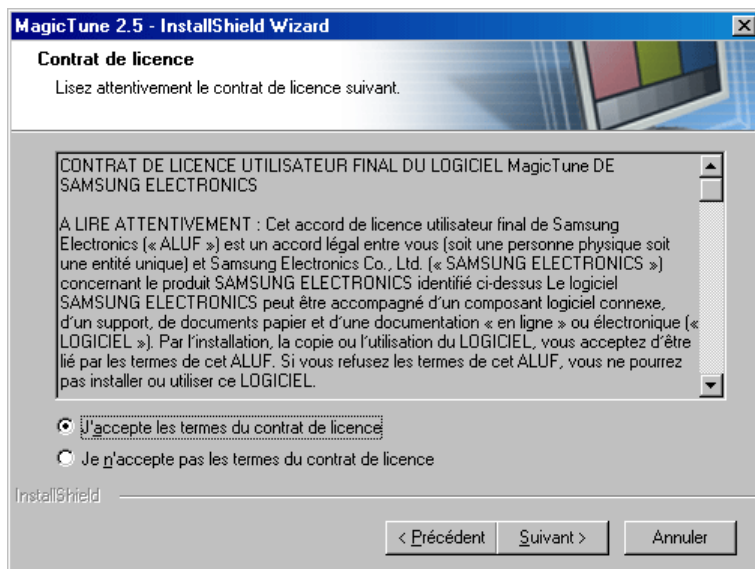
MagicTune 2.5 - InstallShield Wizard

Contrat de licence

Lisez attentivement le contrat de licence suivant.

CONTRAT DE LICENCE UTILISATEUR FINAL DU LOGICIEL MagicTune DE SAMSUNG ELECTRONICS

A LIRE ATTENTIVEMENT : Cet accord de licence utilisateur final de Samsung Electronics (« ALUF ») est un accord légal entre vous (soit une personne physique soit une entité unique) et Samsung Electronics Co., Ltd. (« SAMSUNG ELECTRONICS ») concernant le produit SAMSUNG ELECTRONICS identifié ci-dessus Le logiciel SAMSUNG ELECTRONICS peut être accompagné d'un composant logiciel connexe, d'un support, de documents papier et d'une documentation « en ligne » ou électronique (« LOGICIEL »). Par l'installation, la copie ou l'utilisation du LOGICIEL, vous acceptez d'être lié par les termes de cet ALUF. Si vous refusez les termes de cet ALUF, vous ne pourrez pas installer ou utiliser ce LOGICIEL.

J'accepte les termes du contrat de licence

Je n'accepte pas les termes du contrat de licence

InstallShield

< Précédent

Suivant >

Annuler